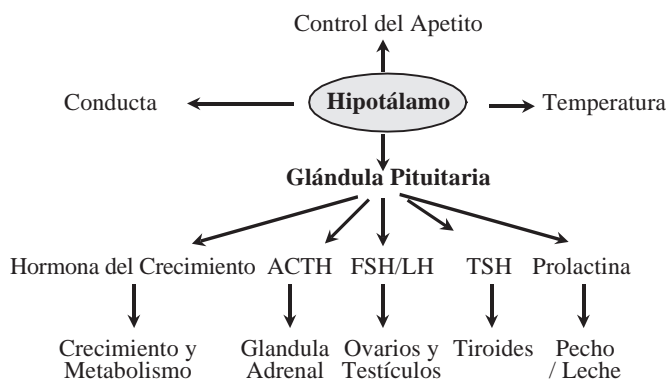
Control del Apetito

Conducta

Hipotálamo

Temperatura

Glándula Pituitaria

Hormona del Crecimiento

ACTH

FSH/LH

TSH

Prolactina

Crecimiento y Metabolismo

Glandula Adrenal

Ovarios y Testículos

Tiroides

Pecho / Leche